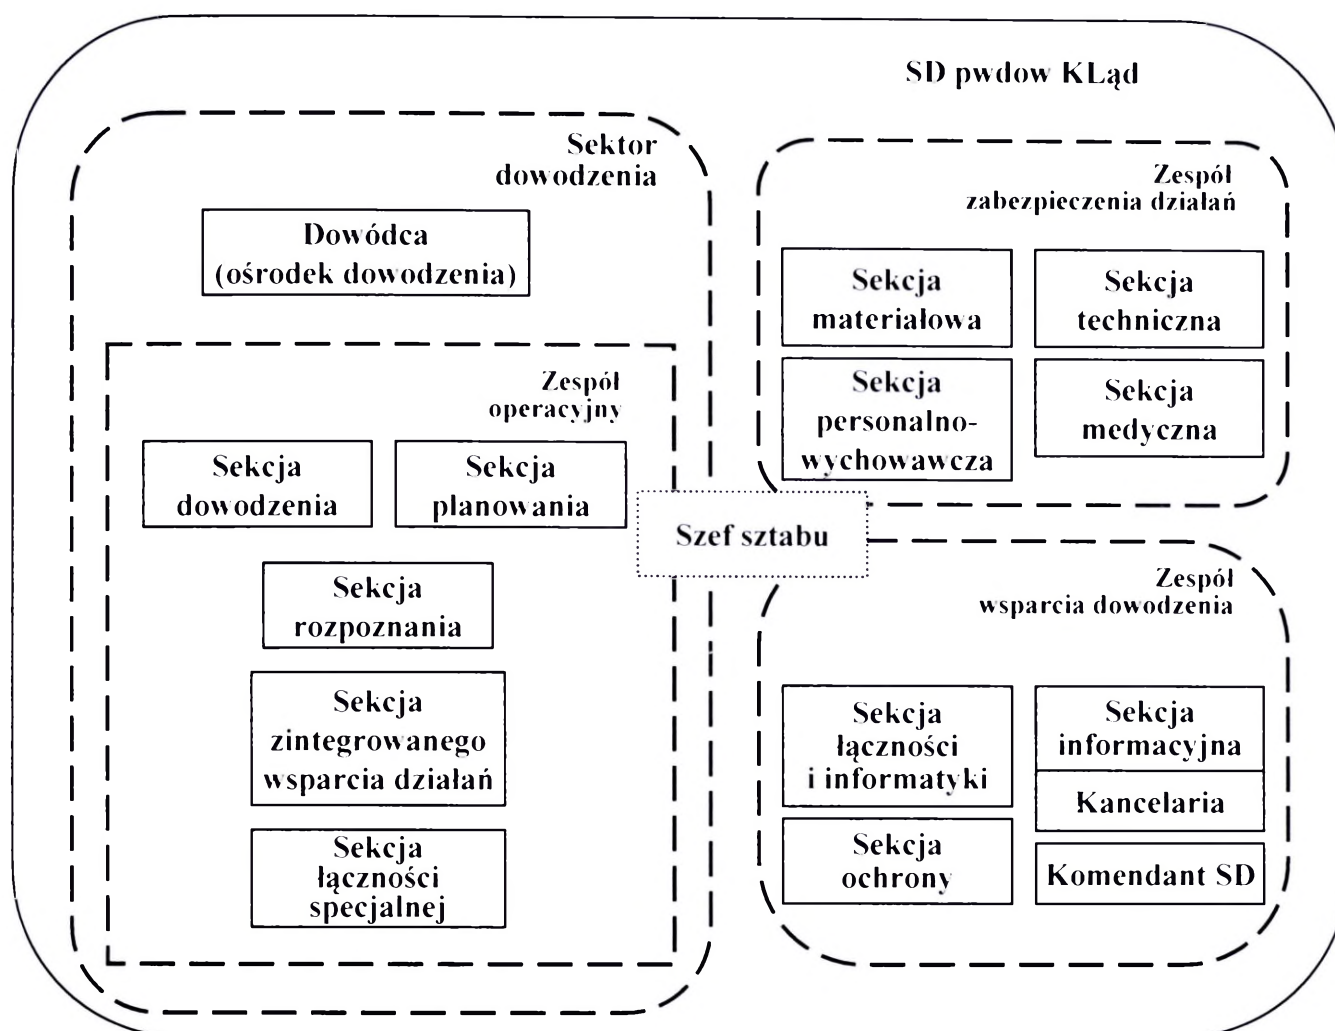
SD pwdow KLąd

Sektor dowodzenia

Dowódca (ośrodek dowodzenia)

Zespół operacyjny

Sekcja dowodzenia

Sekcja planowania

Sekcja rozpoznania

Sekcja zintegrowanego wsparcia działań

Sekcja łączności specjalnej

Szef sztabu

Zespół zabezpieczenia działań

Sekcja materiałowa

Sekcja techniczna

Sekcja personalno-wychowawcza

Sekcja medyczna

Zespół wsparcia dowodzenia

Sekcja łączności i informatyki

Sekcja informacyjna

Kancelaria

Sekcja ochrony

Komendant SD